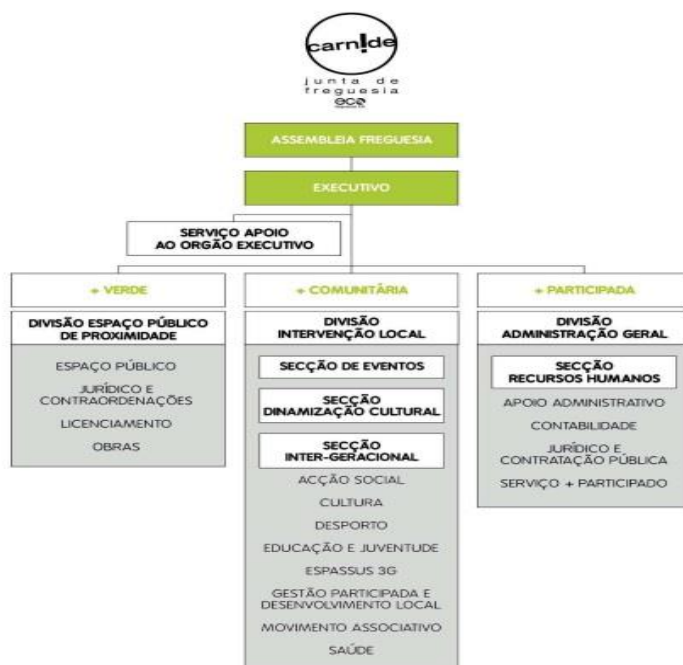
carn!de
junta de freguesia
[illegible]

ASSEMBLEIA FREGUESIA

EXECUTIVO

SERVIÇO APOIO AO ORGÃO EXECUTIVO

+ VERDE

DIVISÃO ESPAÇO PÚBLICO DE PROXIMIDADE

ESPAÇO PÚBLICO

JURÍDICO E CONTRAORDENAÇÕES

LICENCIAMENTO

OBRAS

+ COMUNITÁRIA

DIVISÃO INTERVENÇÃO LOCAL

SECÇÃO DE EVENTOS

SECÇÃO DINAMIZAÇÃO CULTURAL

SECÇÃO INTER-GERACIONAL

ACÇÃO SOCIAL

CULTURA

DESPORTO

EDUCAÇÃO E JUVENTUDE

ESPASSUS 3G

GESTÃO PARTICIPADA E DESENVOLVIMENTO LOCAL

MOVIMENTO ASSOCIATIVO

SAÚDE

+ PARTICIPADA

DIVISÃO ADMINISTRAÇÃO GERAL

SECÇÃO RECURSOS HUMANOS

APOIO ADMINISTRATIVO

CONTABILIDADE

JURÍDICO E CONTRATAÇÃO PÚBLICA

SERVIÇO + PARTICIPADO